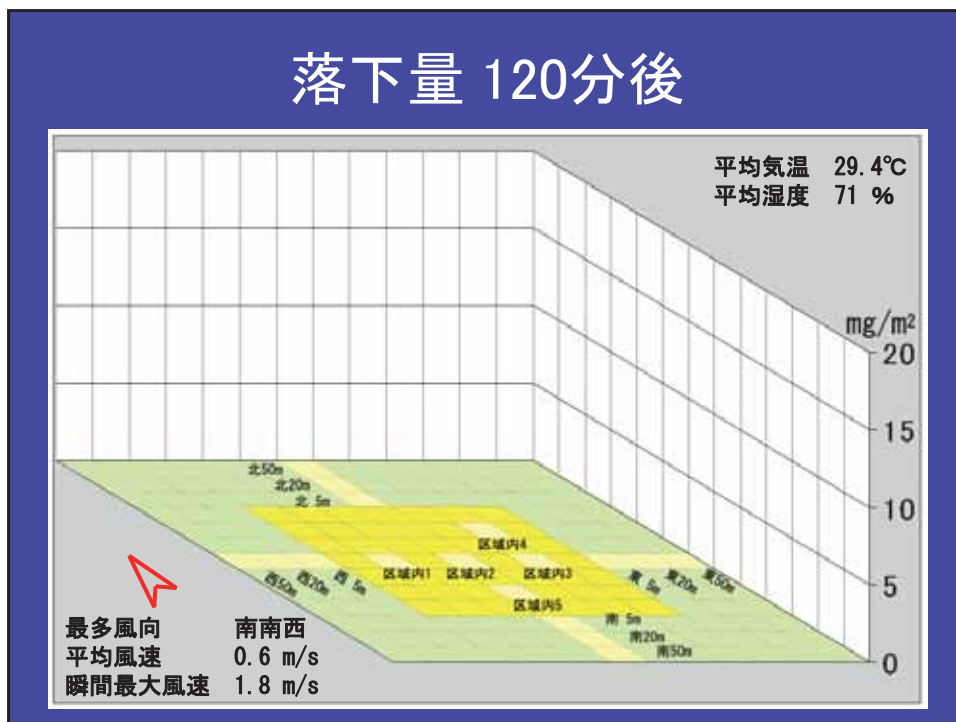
落下量 120分後

平均気温 29.4℃
平均湿度 71 %

mg/m²
20
15
10
5
0

北50m
北20m
北 5m
区域内4
区域内1
区域内2
区域内3
区域内5
西 5m
西20m
西50m
東 5m
東20m
東50m
南 5m
南20m
南50m

最多風向 南南西
平均風速 0.6 m/s
瞬間最大風速 1.8 m/s